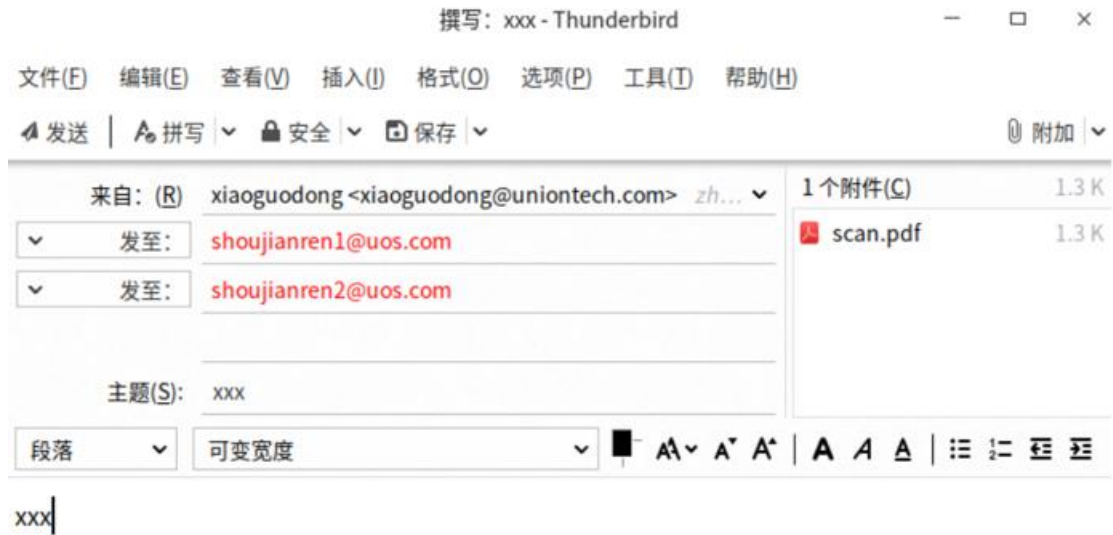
撰写：xxx - Thunderbird

文件(F) 编辑(E) 查看(V) 插入(I) 格式(O) 选项(P) 工具(T) 帮助(H)

发送 | 拼写 安全 保存 附加

来自：(R) xiaoguodong <xiaoguodong@uniontech.com> zh...

发至： shoujianren1@uos.com

发至： shoujianren2@uos.com

主题(S): xxx

1 个附件(C) 1.3 K

scan.pdf 1.3 K

段落 可变宽度

xxx